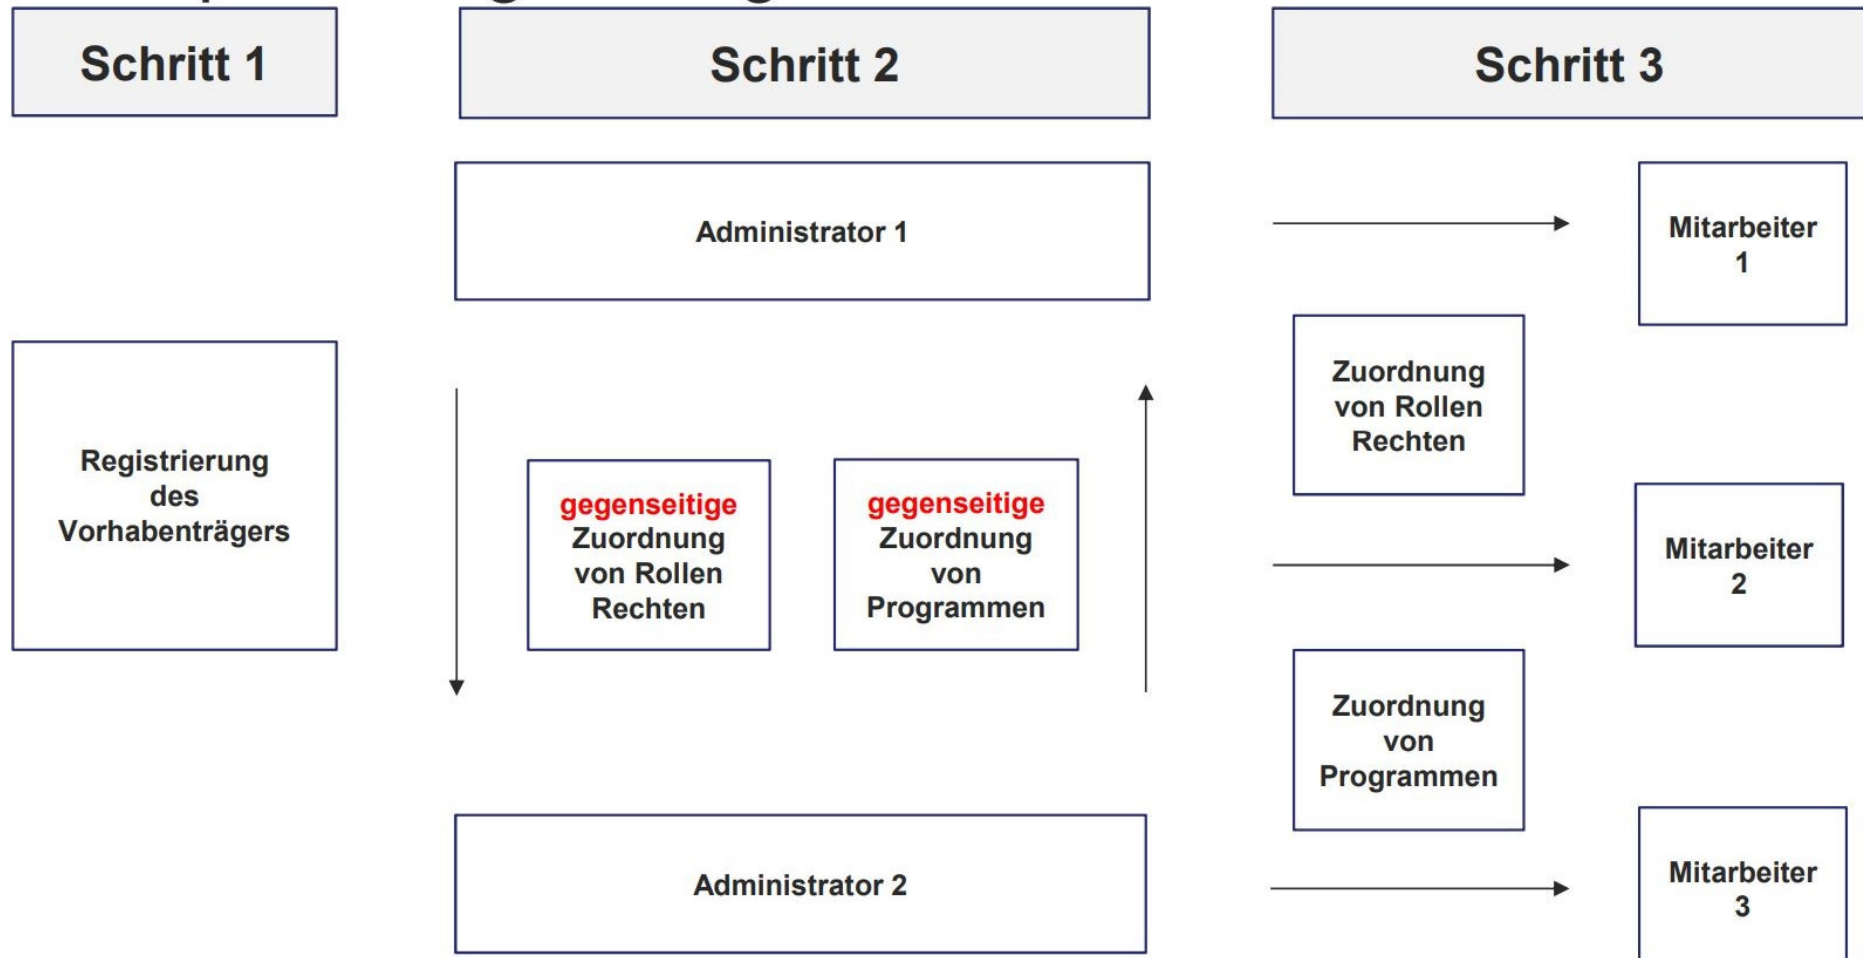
Schritt 1

Schritt 2

Schritt 3

Administrator 1

Mitarbeiter 1

Zuordnung von Rollen Rechten

Registrierung des Vorhabenträgers

gegenseitige Zuordnung von Rollen Rechten

gegenseitige Zuordnung von Programmen

Mitarbeiter 2

Zuordnung von Programmen

Administrator 2

Mitarbeiter 3